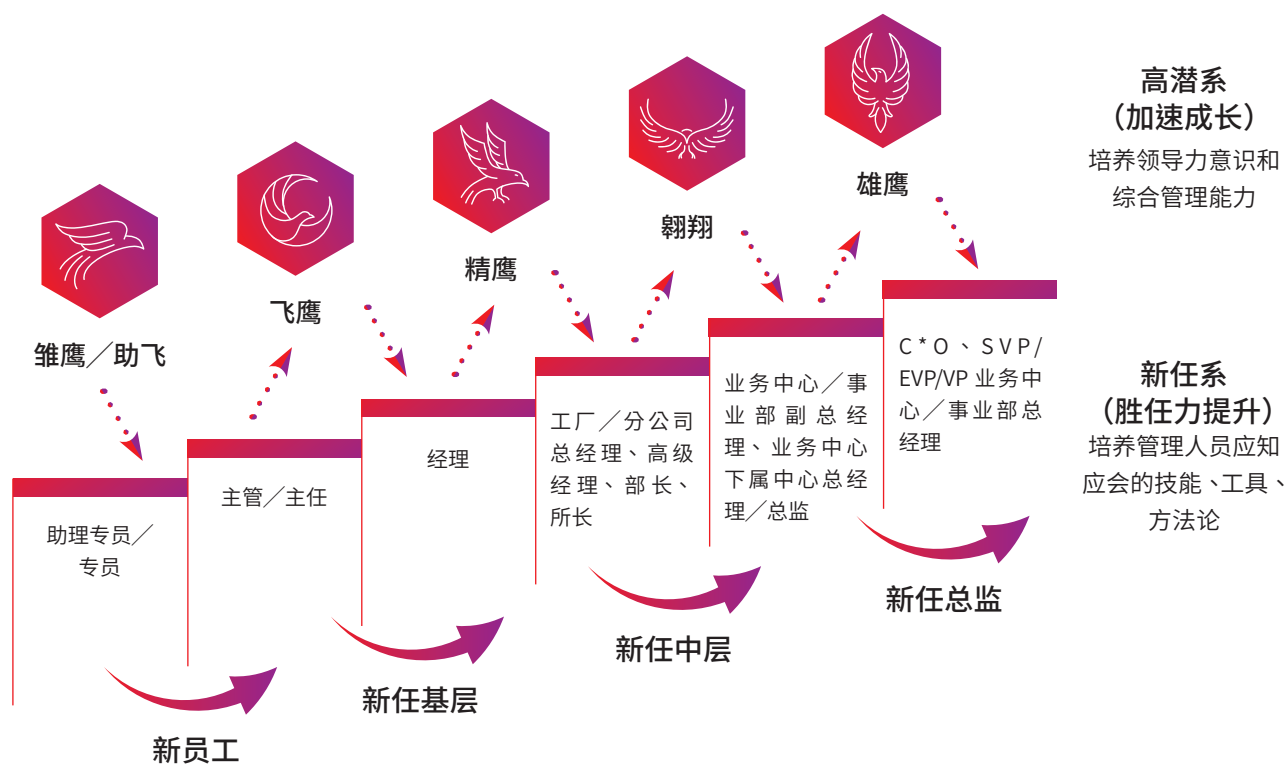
雏鹰／助飞

飞鹰

精鹰

翱翔

雄鹰

高潜系
（加速成长）
培养领导力意识和综合管理能力

助理专员／专员

主管／主任

经理

工厂／分公司总经理、高级经理、部长、所长

业务中心／事业部副总经理、业务中心下属中心总经理／总监

C*O、SVP/EVP/VP 业务中心／事业部总经理

新任系
（胜任力提升）
培养管理人员应知应会的技能、工具、方法论

新员工

新任基层

新任中层

新任总监